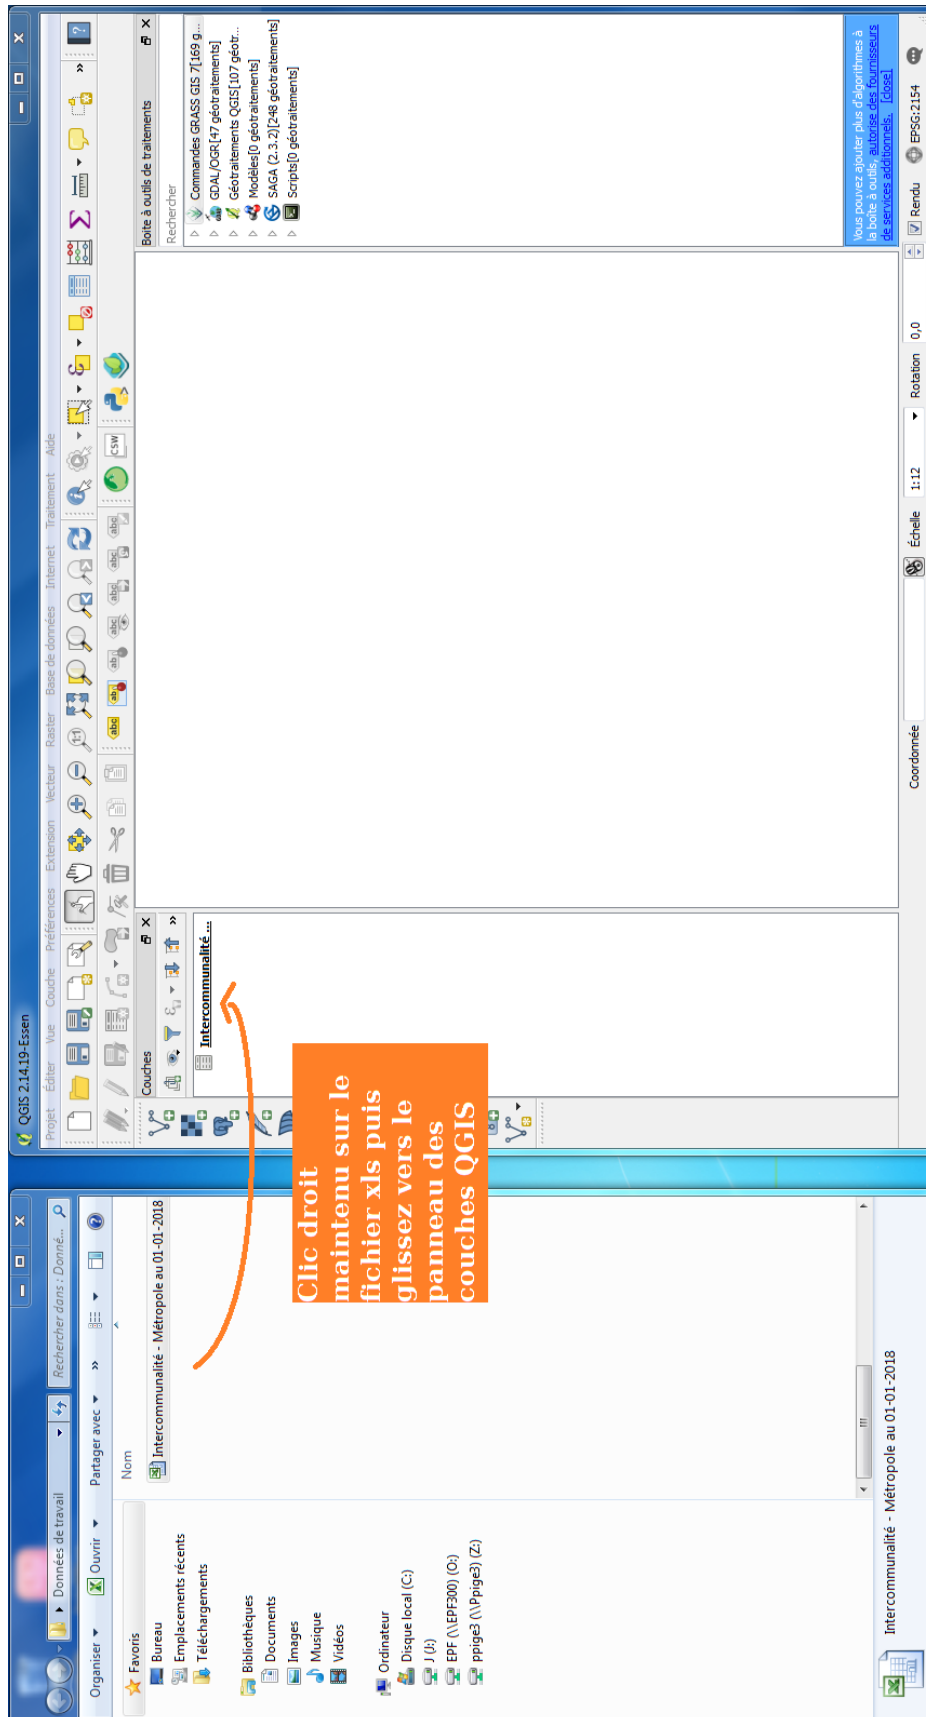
QGIS 2.14.19-Essen

Projet Éditer Vue Couche Préférences Extension Vecteur Raster Base de données Internet Traitement Aide

Couches

Intercommunalité ...

Boîte à outils de traitements

Rechercher

Commandes GRASS GIS 7[169 g...
GDAL/OGR[47 géotraitements]
Géotraitements QGIS[107 géotr...
Modèles[0 géotraitements]
SAGA (2.3.2)[248 géotraitements]
Scripts[0 géotraitements]

Vous pouvez ajouter plus d'algorithmes à la boîte à outils, autorise des fournisseurs de services additionnels. [close]

Coordonnée Échelle 1:12 Rotation 0,0 Rendu EPSG:2154

Clic droit maintenu sur le fichier xls puis glissez vers le panneau des couches QGIS

Données de travail

Rechercher dans : Donné...

Organiser Ouvrir Partager avec »

Nom

Intercommunalité - Métropole au 01-01-2018

Favoris
Bureau
Emplacements récents
Téléchargements

Bibliothèques
Documents
Images
Musique
Vidéos

Ordinateur
Disque local (C:)
J (J:)
EPF (\\EPF300) (O:)
ppige3 (\\Ppige3) (Z:)

Intercommunalité - Métropole au 01-01-2018